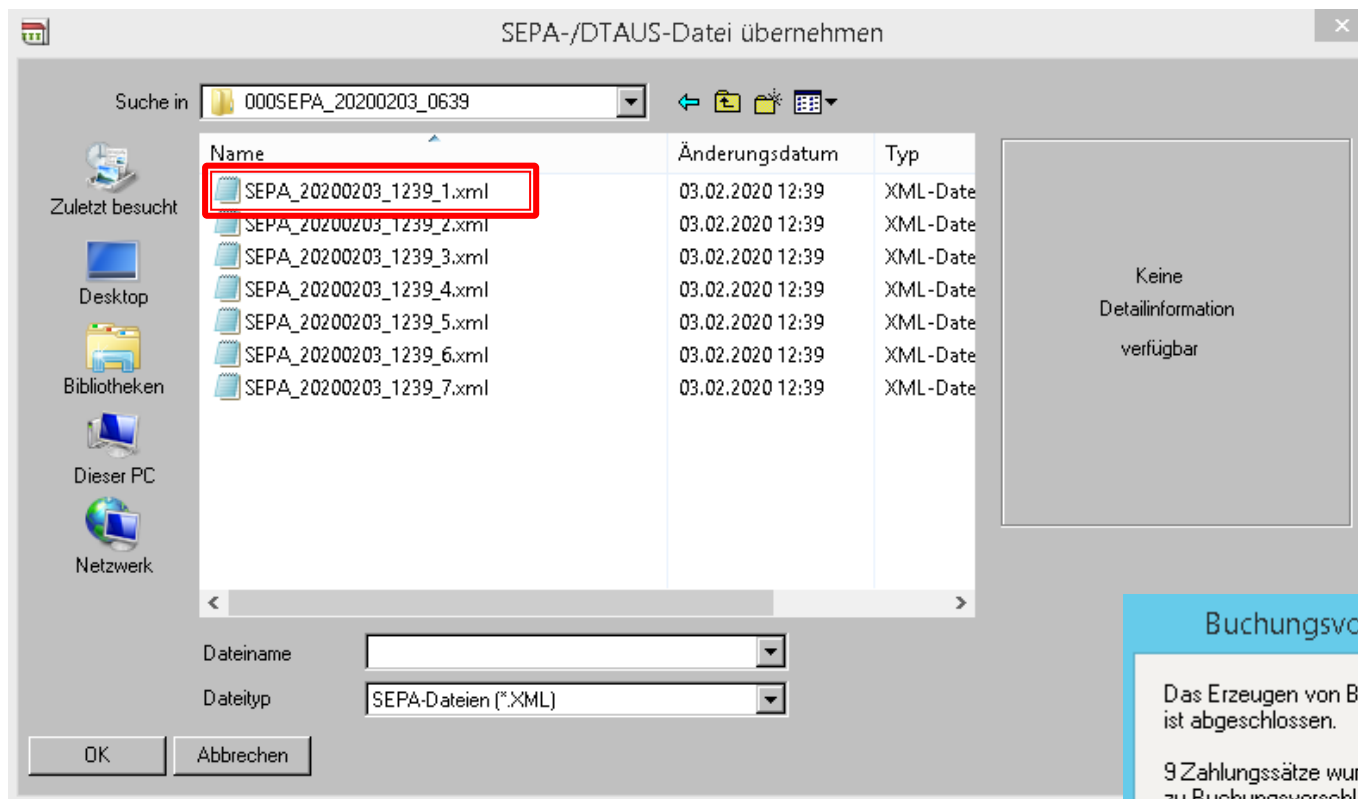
SEPA-/DTAUS-Datei übernehmen

Suche in 000SEPA_20200203_0639

Zuletzt besucht
Desktop
Bibliotheken
Dieser PC
Netzwerk

| Name | Änderungsdatum | Typ |
|---|---|---|
| SEPA_20200203_1239_1.xml | 03.02.2020 12:39 | XML-Date |
| SEPA_20200203_1239_2.xml | 03.02.2020 12:39 | XML-Date |
| SEPA_20200203_1239_3.xml | 03.02.2020 12:39 | XML-Date |
| SEPA_20200203_1239_4.xml | 03.02.2020 12:39 | XML-Date |
| SEPA_20200203_1239_5.xml | 03.02.2020 12:39 | XML-Date |
| SEPA_20200203_1239_6.xml | 03.02.2020 12:39 | XML-Date |
| SEPA_20200203_1239_7.xml | 03.02.2020 12:39 | XML-Date |

Keine Detailinformation verfügbar

Dateiname
Dateityp SEPA-Dateien (*.XML)

OK Abbrechen

Buchungsvo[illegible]

Das Erzeugen von B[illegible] ist abgeschlossen.

9 Zahlungssätze wur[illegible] zu Buchungsvorschl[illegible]